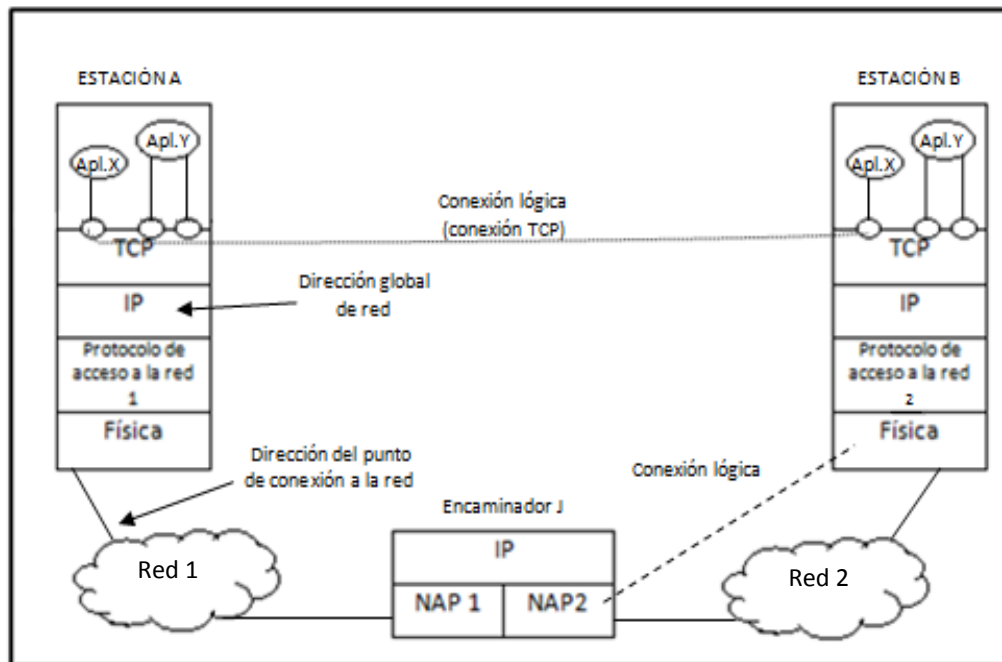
ESTACIÓN A

Apl.X

Apl.Y

TCP

IP

Protocolo de acceso a la red 1

Física

ESTACIÓN B

Apl.X

Apl.Y

TCP

IP

Protocolo de acceso a la red 2

Física

Conexión lógica (conexión TCP)

Dirección global de red

Dirección del punto de conexión a la red

Conexión lógica

Encaminador J

IP

NAP 1

NAP2

Red 1

Red 2